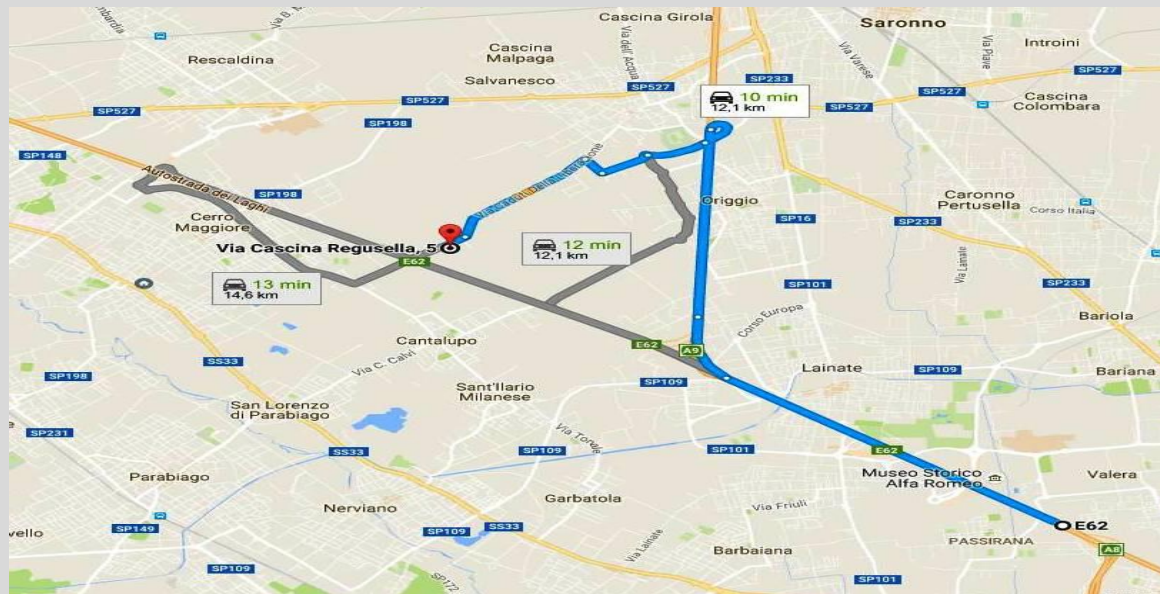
mbardia
Via B.
Cascina Girola
Saronno
Introini
Cascina Malpaga
Via dell'Acqua
Via Varese
Via Piave
Rescaldina
Salvanesco
SP233
SP527
SP527
SP527
10 min
12,1 km
SP527
SP527
Cascina Colombara
SP527
SP198
SP148
Autostrada dei Laghi
SP198
Origgio
Caronno Pertusella
Corso Italia
Cerro Maggiore
SP16
SP233
Via Cascina Regusella, 5
12 min
12,1 km
E62
13 min
14,6 km
SP101
SP233
Corso Europa
Bariola
Cantalupo
E62
A9
SS33
Via C. Calvi
Lainate
SP109
Bariana
SP198
Sant'Ilario Milanese
SP109
San Lorenzo di Parabiago
Via Tonale
SP231
SS33
SP109
SP101
E62
Museo Storico Alfa Romeo
Valera
Parabiago
Garbatola
Via Friuli
vello
Nerviano
E62
SP149
SP109
SS33
Via Lainate
PASSIRANA
A8
Barbaiana
SP109
SP172
SP101